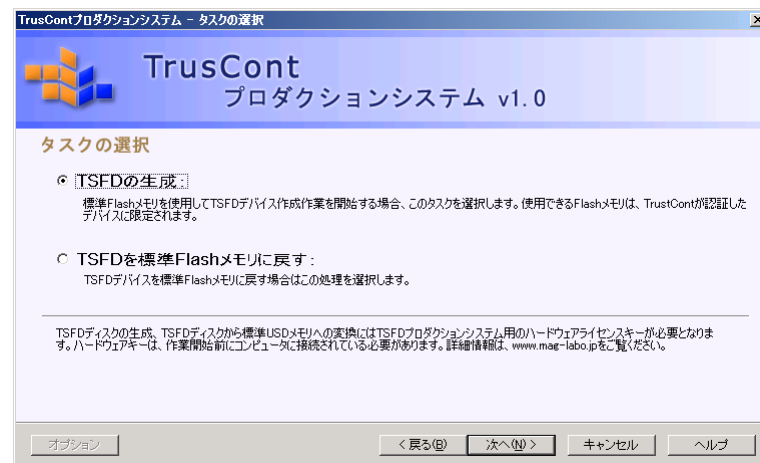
TrusContプロダクションシステム - タスクの選択

TrusCont
プロダクションシステム v1.0

タスクの選択

TSFDの生成：
標準Flashメモリを使用してTSFDデバイス作成作業を開始する場合、このタスクを選択します。使用できるFlashメモリは、TrustContが認証したデバイスに限定されます。

TSFDを標準Flashメモリに戻す：
TSFDデバイスを標準Flashメモリに戻す場合はこの処理を選択します。

TSFDディスクの生成、TSFDディスクから標準USDメモリへの変換にはTSFDプロダクションシステム用のハードウェアライセンスキーが必要となります。ハードウェアキーは、作業開始前にコンピュータに接続されている必要があります。詳細情報は、www.mag-labo.jpをご覧ください。

オプション
＜戻る(B)
次へ(N)＞
キャンセル
ヘルプ